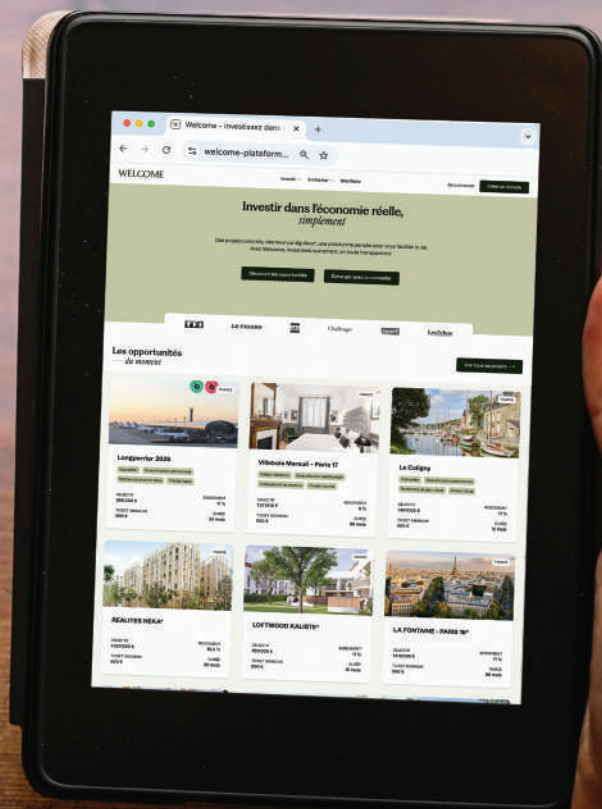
Welcome - Investissez dans

welcome-plateform...

WELCOME

Investir dans l'économie réelle, simplement

Les opportunités du moment

Longyerrior 2026

Villebois Mareuil – Paris 17

La Coligny

REALITES HEKA

LOFTWOOD KALISTE

LA FONTAINE - PARIS 16